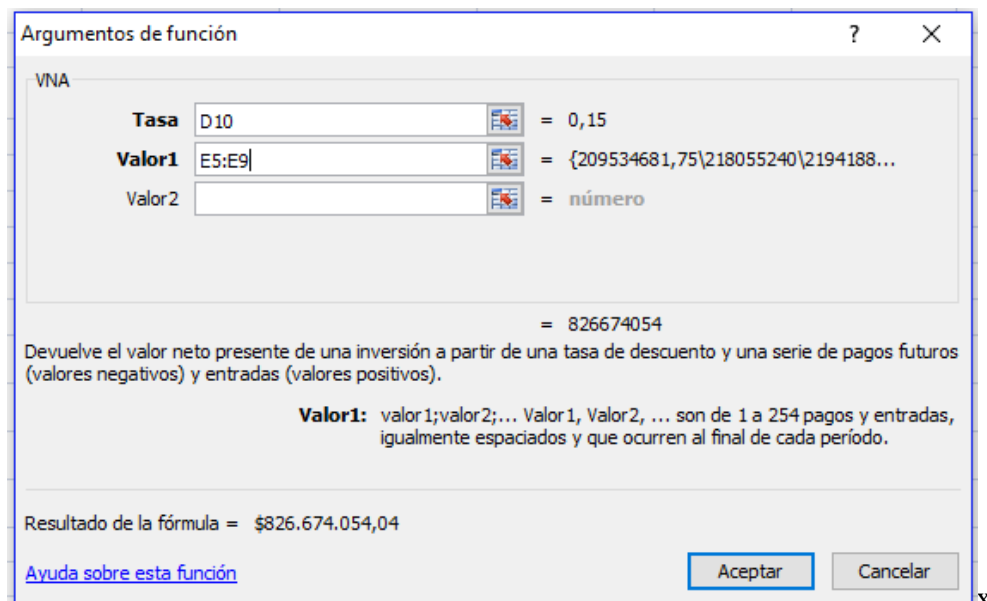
Argumentos de función ? ×

VNA

Tasa D10 = 0,15

Valor1 E5:E9 = {209534681,75\218055240\2194188...

Valor2 = número

= 826674054

Devuelve el valor neto presente de una inversión a partir de una tasa de descuento y una serie de pagos futuros (valores negativos) y entradas (valores positivos).

Valor1: valor1;valor2;... Valor1, Valor2, ... son de 1 a 254 pagos y entradas, igualmente espaciados y que ocurren al final de cada período.

Resultado de la fórmula = $826.674.054,04

Ayuda sobre esta función

Aceptar Cancelar